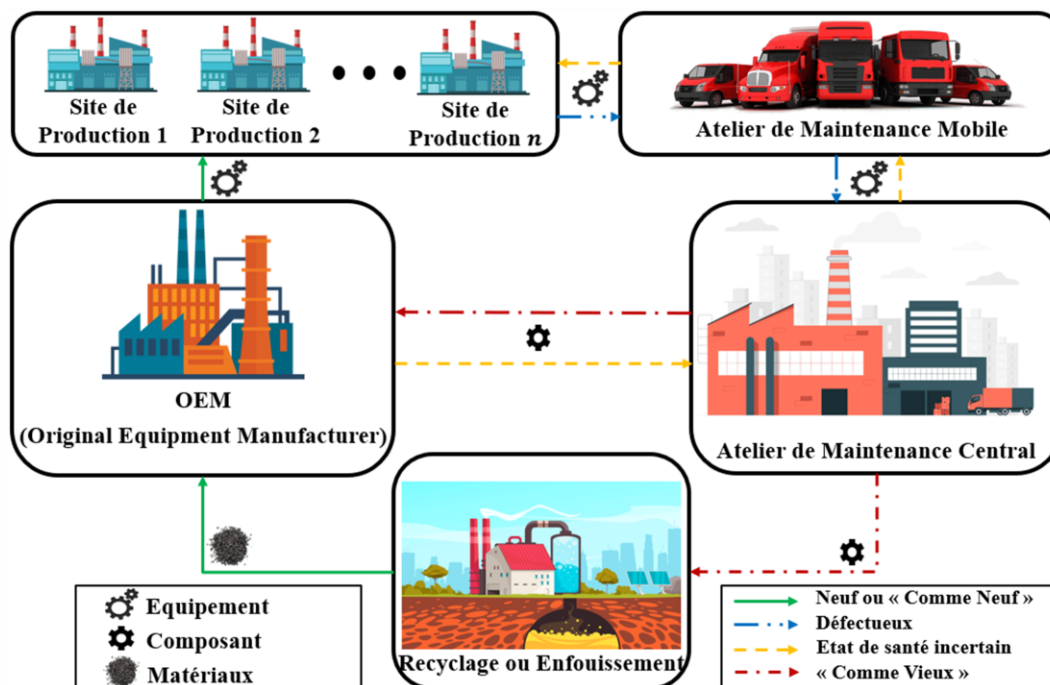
Site de Production 1

Site de Production 2

Site de Production $n$

Atelier de Maintenance Mobile

OEM
(Original Equipment Manufacturer)

Atelier de Maintenance Central

Recyclage ou Enfouissement

Equipement
Composant
Matériaux

Neuf ou « Comme Neuf »
Défectueux
Etat de santé incertain
« Comme Vieux »